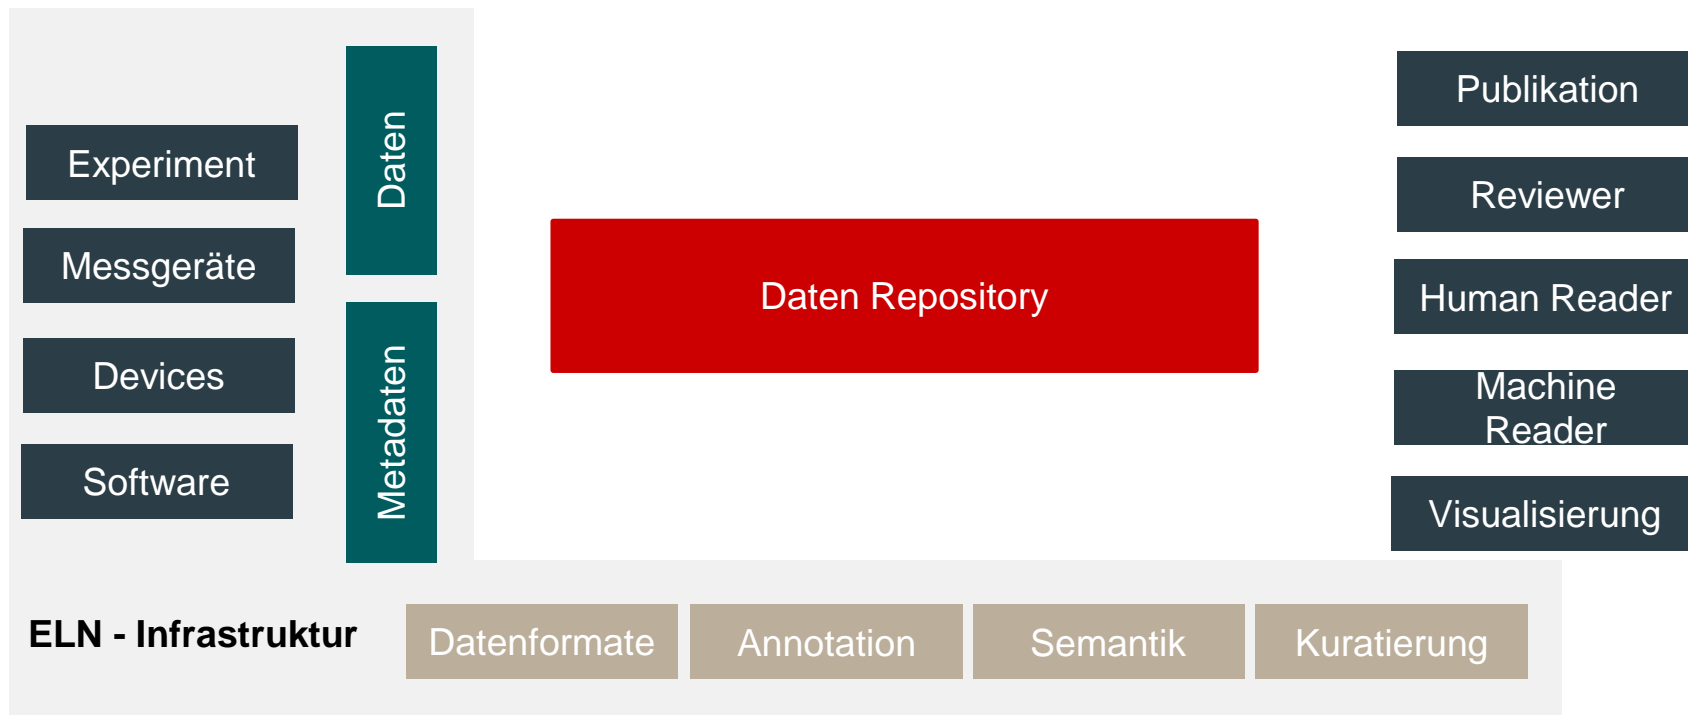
Experiment

Messgeräte

Devices

Software

Daten

Metadaten

Daten Repository

Publikation

Reviewer

Human Reader

Machine Reader

Visualisierung

ELN - Infrastruktur

Datenformate

Annotation

Semantik

Kuratierung